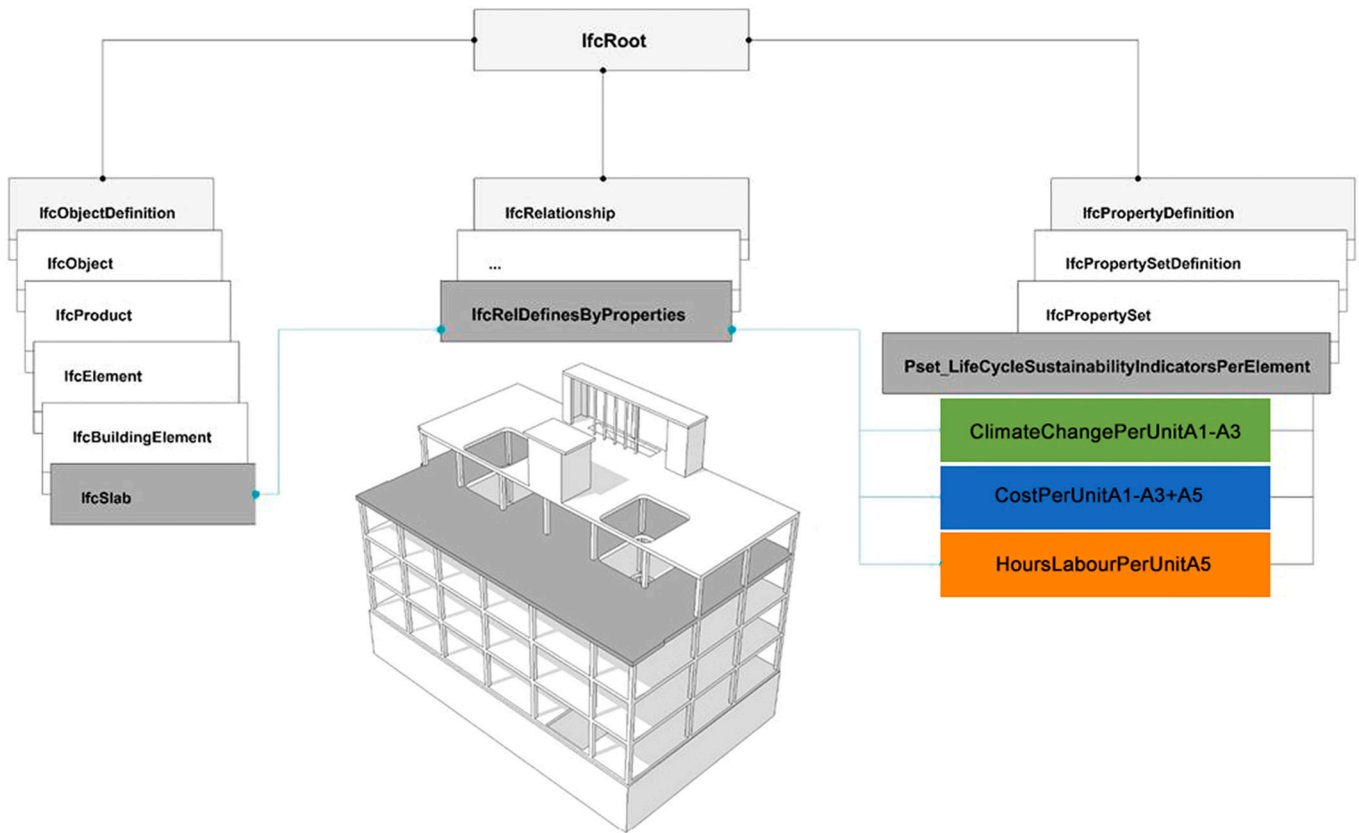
IfcRoot

IfcObjectDefinition

IfcObject

IfcProduct

IfcElement

IfcBuildingElement

IfcSlab

IfcRelationship

...

IfcRelDefinesByProperties

IfcPropertyDefinition

IfcPropertySetDefinition

IfcPropertySet

Pset_LifeCycleSustainabilityIndicatorsPerElement

ClimateChangePerUnitA1-A3

CostPerUnitA1-A3+A5

HoursLabourPerUnitA5